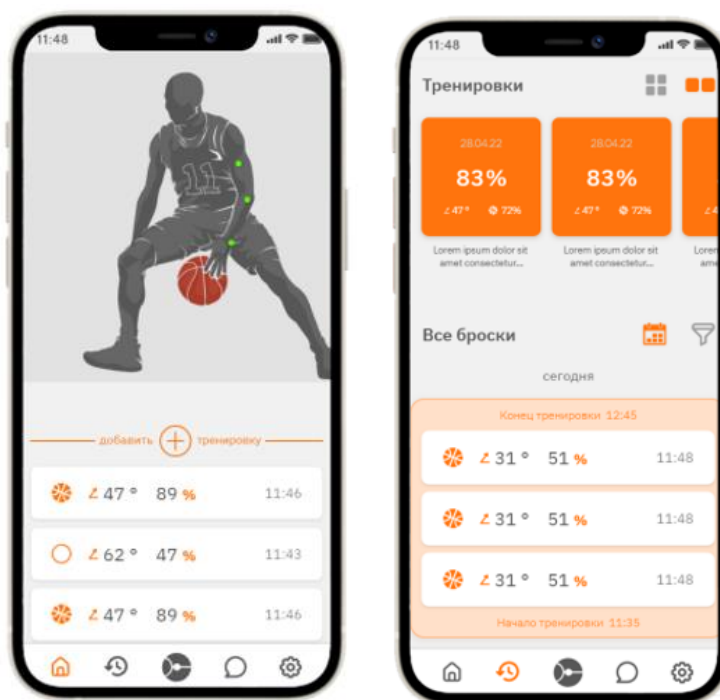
11:48

11

добавить + тренировку

∠47° 89 %
11:46

∠62° 47 %
11:43

∠47° 89 %
11:46

11:48

Тренировки

28.04.22
83%
∠47° 72%
Lorem ipsum dolor sit amet consectetur...

28.04.22
83%
∠47° 72%
Lorem ipsum dolor sit amet consectetur...

Все броски

сегодня

Конец тренировки 12:45

∠31° 51 %
11:48

∠31° 51 %
11:48

∠31° 51 %
11:48

Начало тренировки 11:35